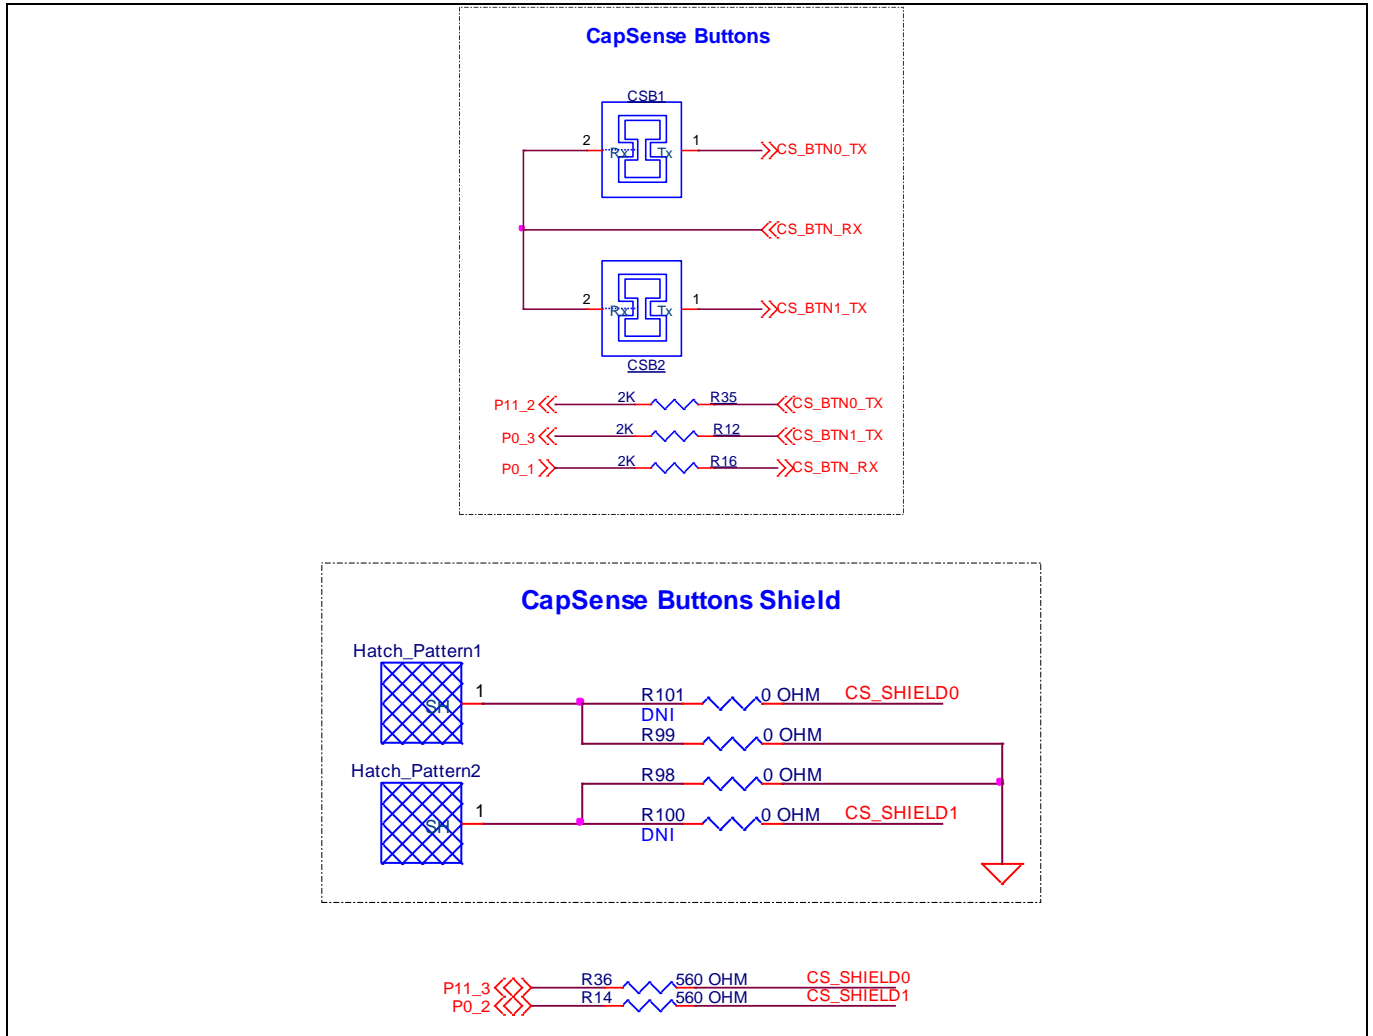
CapSense Buttons

CSB1
2 Rx Tx 1
CS_BTN0_TX
CS_BTN_RX
2 Rx Tx 1
CS_BTN1_TX
CSB2

P11_2 2K R35 CS_BTN0_TX
P0_3 2K R12 CS_BTN1_TX
P0_1 2K R16 CS_BTN_RX

CapSense Buttons Shield

Hatch_Pattern1
SH 1
R101 0 OHM CS_SHIELD0
DNI
R99 0 OHM
Hatch_Pattern2
R98 0 OHM
SH 1
R100 0 OHM CS_SHIELD1
DNI

P11_3 R36 560 OHM CS_SHIELD0
P0_2 R14 560 OHM CS_SHIELD1